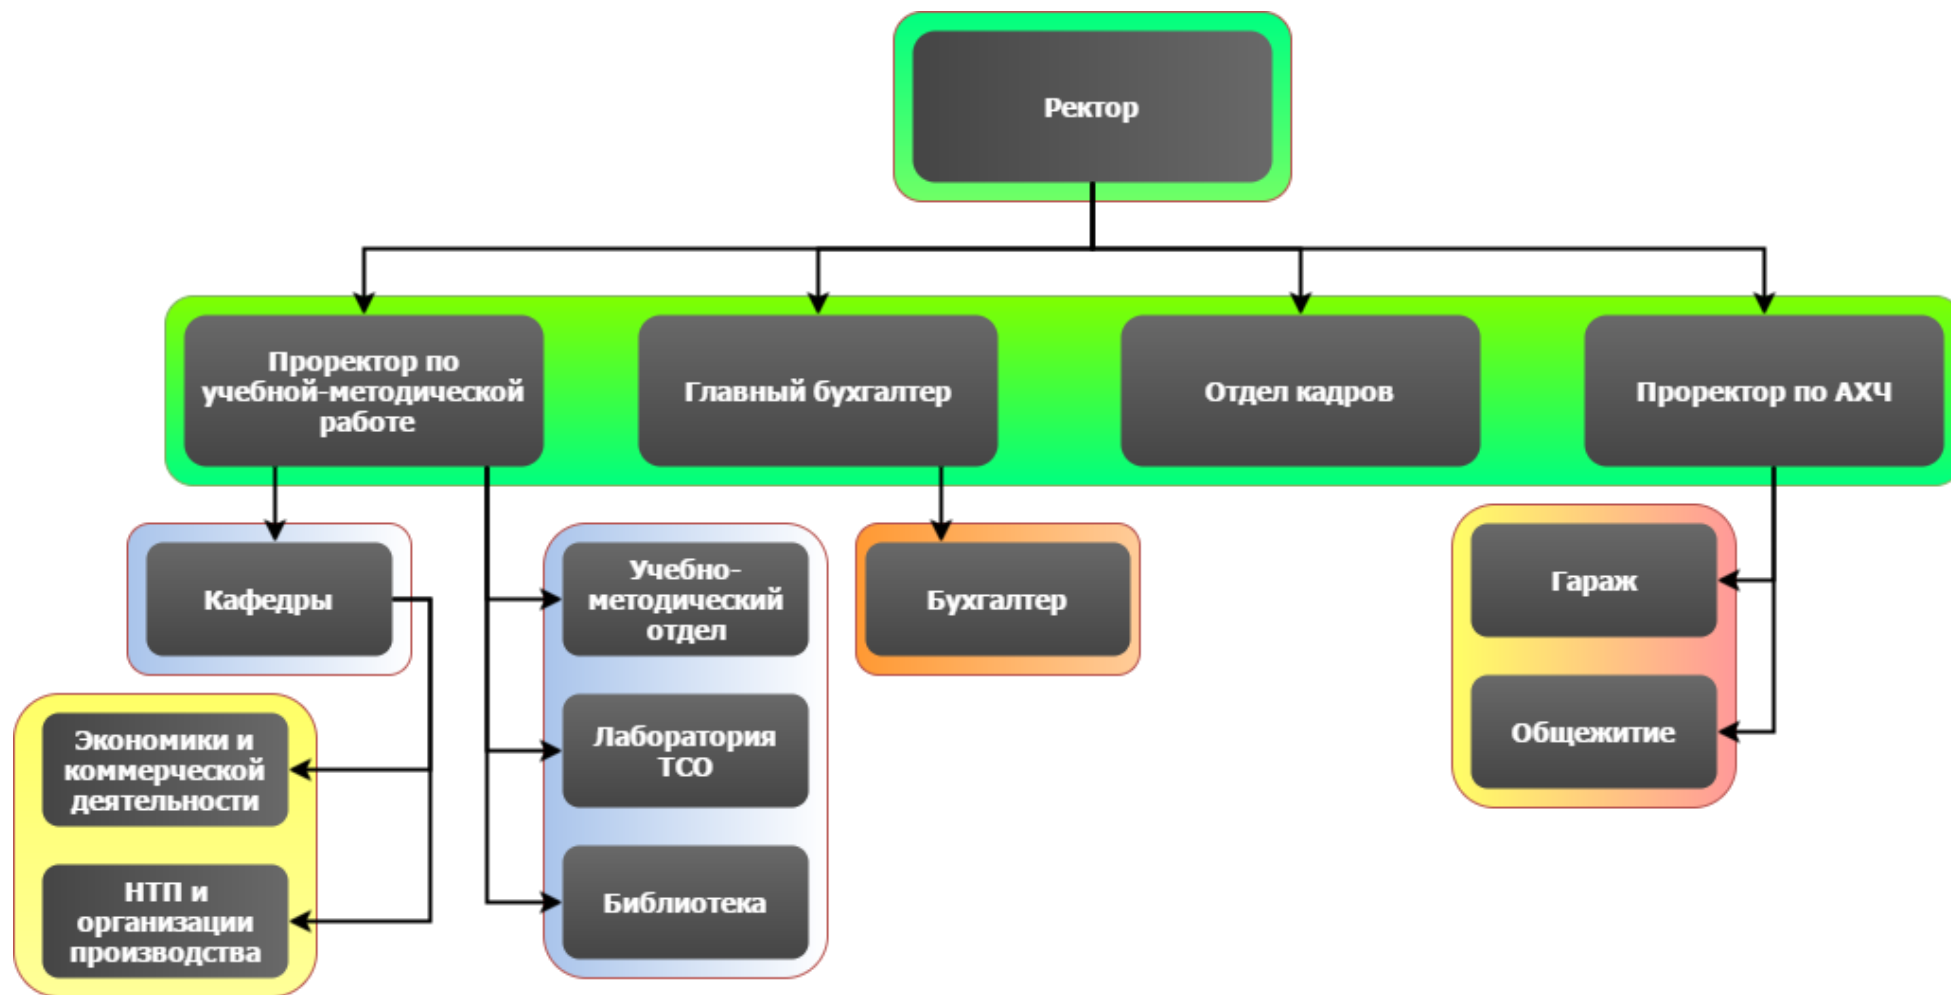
Ректор

Проректор по учебной-методической работе

Главный бухгалтер

Отдел кадров

Проректор по АХЧ

Кафедры

Экономики и коммерческой деятельности

НТП и организации производства

Учебно-методический отдел

Лаборатория ТСО

Библиотека

Бухгалтер

Гараж

Общежитие